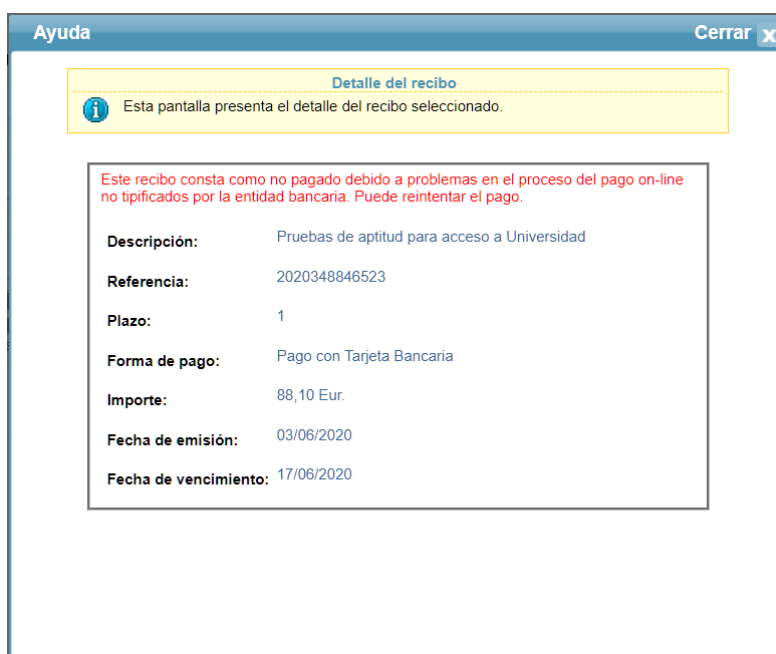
Ayuda

Cerrar x

Detalle del recibo

Esta pantalla presenta el detalle del recibo seleccionado.

Este recibo consta como no pagado debido a problemas en el proceso del pago on-line no tipificados por la entidad bancaria. Puede reintentar el pago.

| | |
|---|---|
| Descripción: | Pruebas de aptitud para acceso a Universidad |
| Referencia: | 2020348846523 |
| Plazo: | 1 |
| Forma de pago: | Pago con Tarjeta Bancaria |
| Importe: | 88,10 Eur. |
| Fecha de emisión: | 03/06/2020 |
| Fecha de vencimiento: | 17/06/2020 |